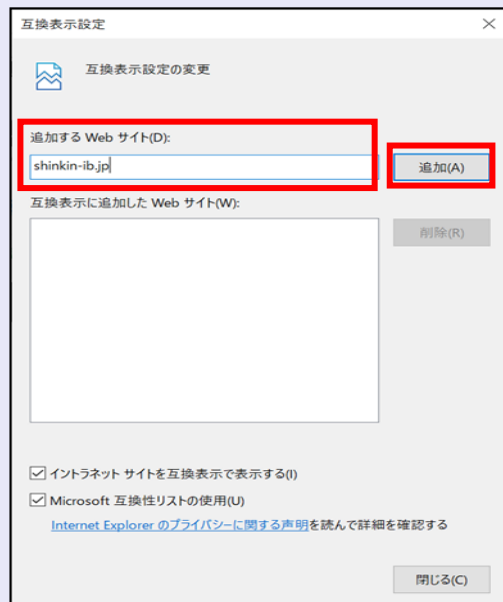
互換表示設定

×

互換表示設定の変更

追加する Web サイト(D):

shinkin-ib.jp

追加(A)

互換表示に追加した Web サイト(W):

削除(R)

☑ イントラネット サイトを互換表示で表示する(I)

☑ Microsoft 互換性リストの使用(U)

Internet Explorer のプライバシーに関する声明を読んで詳細を確認する

閉じる(C)